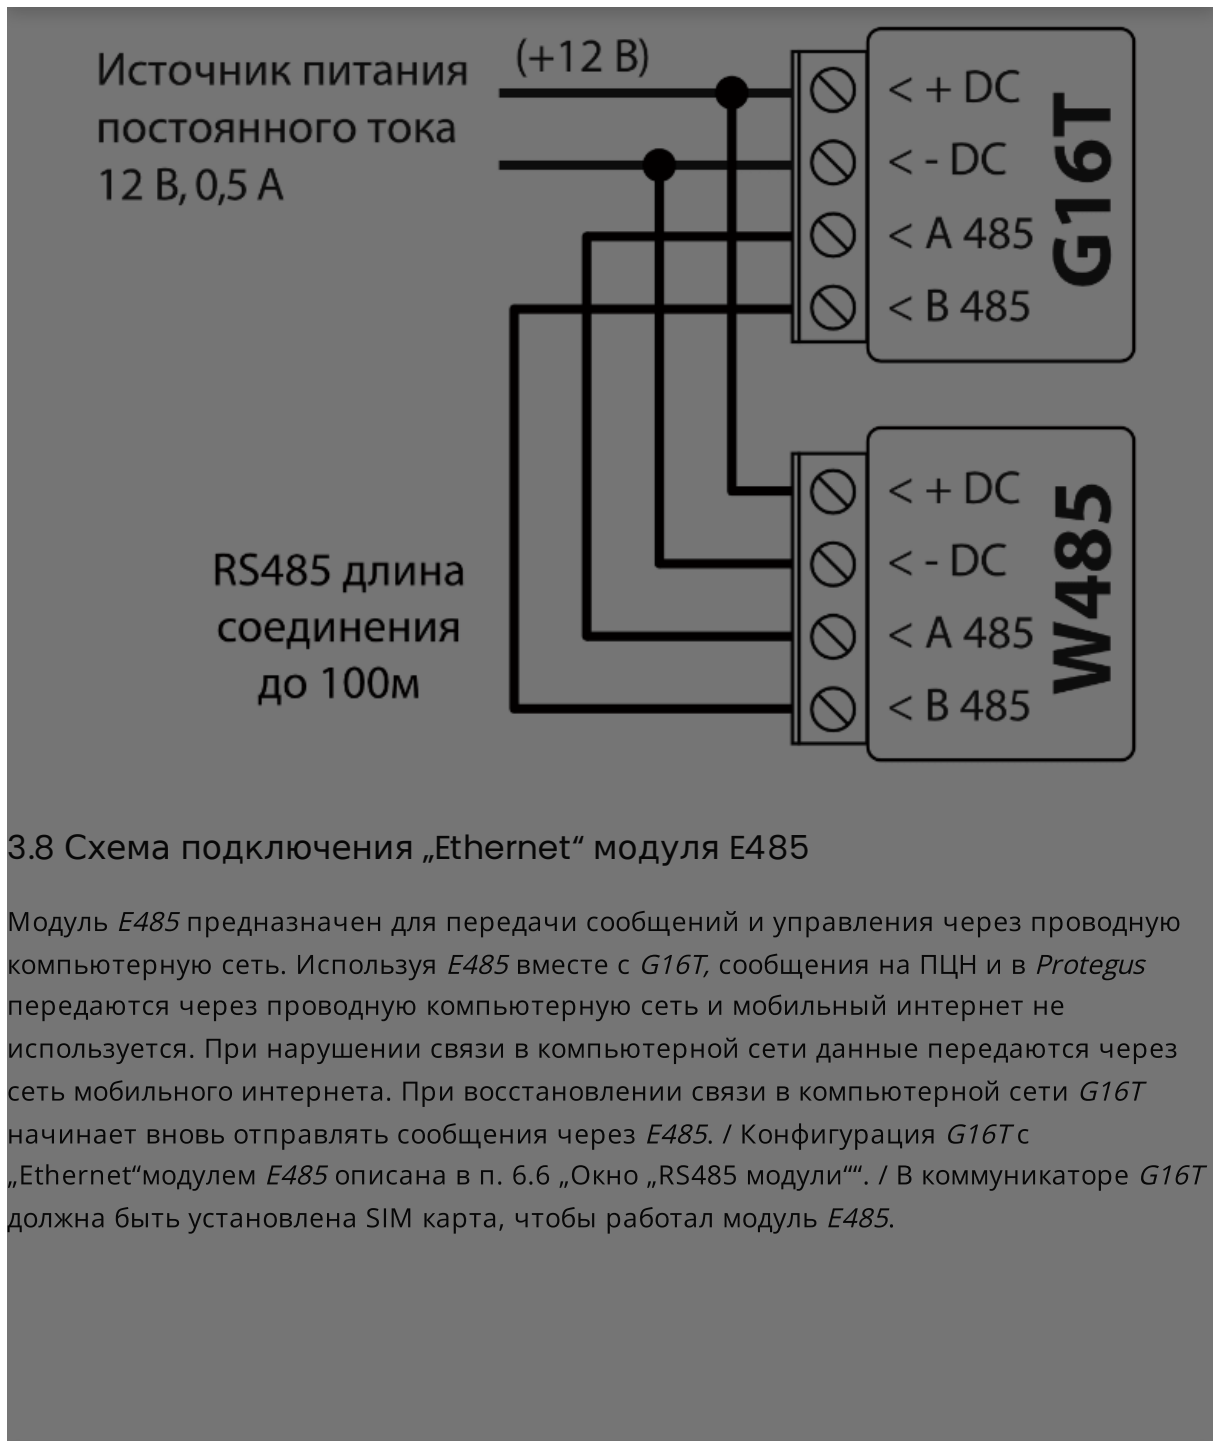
Источник питания постоянного тока 12 В, 0,5 А

(+12 В)

< + DC
< - DC
< A 485
< B 485

G16T

RS485 длина соединения до 100м

< + DC
< - DC
< A 485
< B 485

W485

3.8 Схема подключения „Ethernet“ модуля E485

Модуль *E485* предназначен для передачи сообщений и управления через проводную компьютерную сеть. Используя *E485* вместе с *G16T,* сообщения на ПЦН и в *Protegus* передаются через проводную компьютерную сеть и мобильный интернет не используется. При нарушении связи в компьютерной сети данные передаются через сеть мобильного интернета. При восстановлении связи в компьютерной сети *G16T* начинает вновь отправлять сообщения через *E485*. / Конфигурация *G16T* с „Ethernet“модулем *E485* описана в п. 6.6 „Окно „RS485 модули““. / В коммуникаторе *G16T* должна быть установлена SIM карта, чтобы работал модуль *E485*.